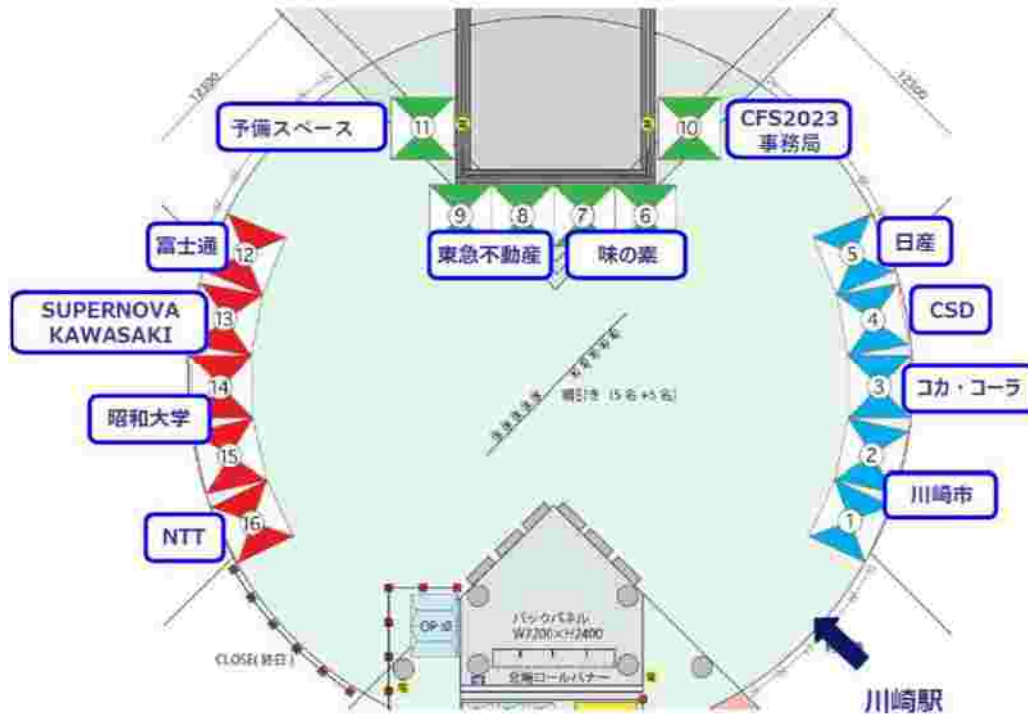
12300

12300

予備スペース

11

10

CFS2023
事務局

9

8

7

6

東急不動産

味の素

富士通

12

日産

5

SUPERNOVA
KAWASAKI

13

4

CSD

14

3

コカ・コーラ

昭和大学

綱引き（5名+5名）

15

2

川崎市

NTT

16

1

OP.ぶ

バックパネル
W7200×H2400

応援ロールバナー

CLOSE(終日)

川崎駅